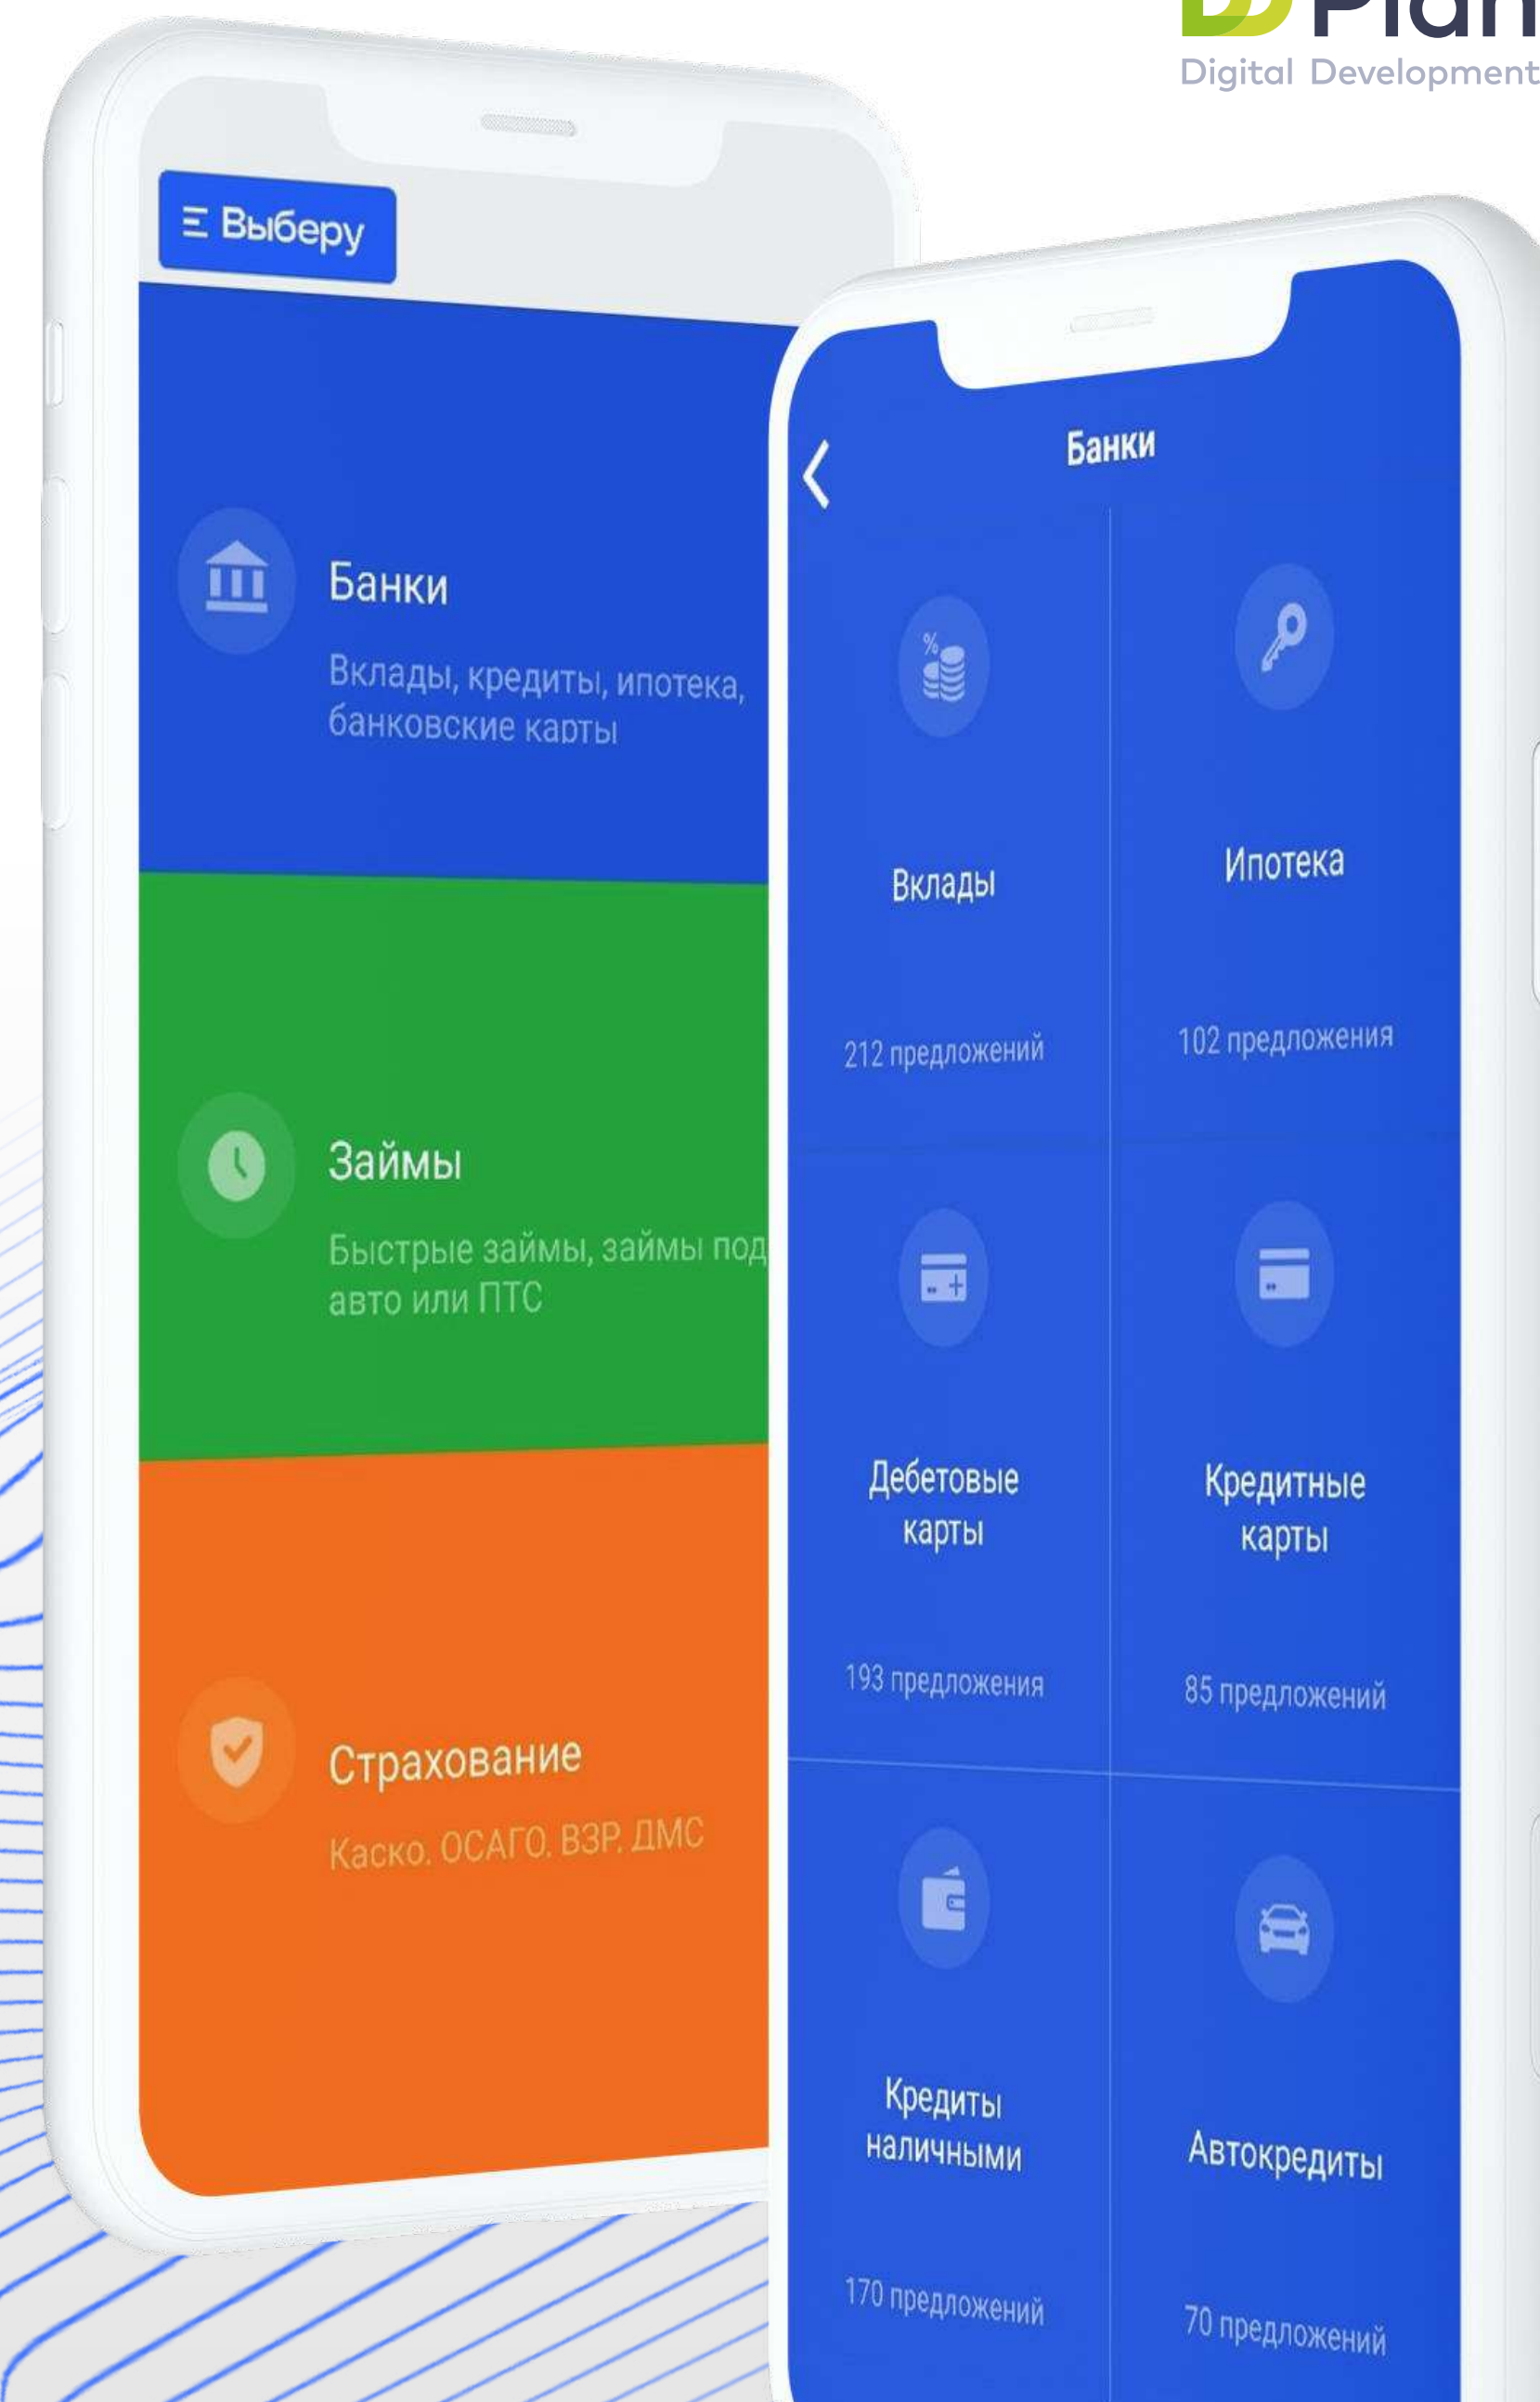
Plan
Digital Development

Выбери

Банки
Вклады, кредиты, ипотека, банковские карты

Займы
Быстрые займы, займы под авто или ПТС

Страхование
Каско. ОСАГО. ВЗР. ДМС

Банки

Вклады
212 предложений

Ипотека
102 предложения

Дебетовые карты
193 предложения

Кредитные карты
85 предложений

Кредиты наличными
170 предложений

Автокредиты
70 предложений